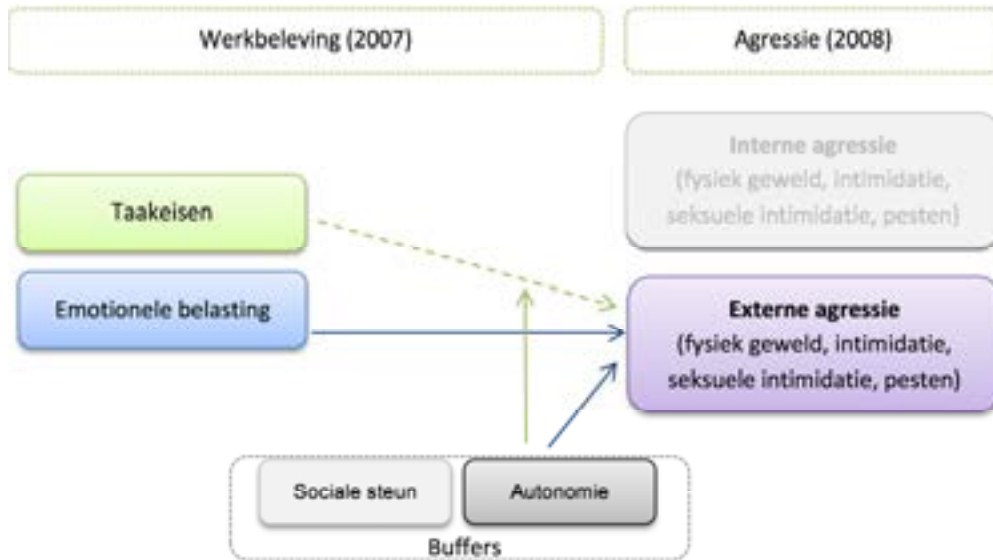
Werkbeleving (2007)

Agressie (2008)

Interne agressie (fysiek geweld, intimidatie, seksuele intimidatie, pesten)

Taakeisen

Emotionele belasting

Externe agressie (fysiek geweld, intimidatie, seksuele intimidatie, pesten)

Sociale steun

Autonomie

Buffers